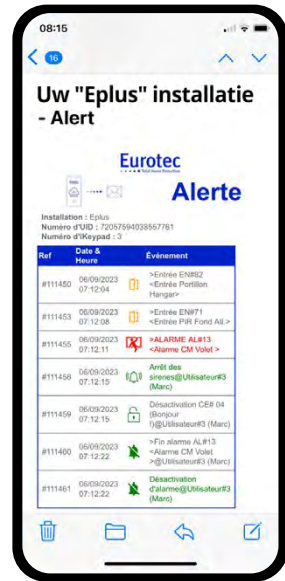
08:15

16

Uw "Eplus" installatie - Alert

Eurotec

Alerte

Installation : Eplus
Numéro d'UID : 72057594038557761
Numéro d'Keypad : 3

| Ref | Date & Heure | | Événement |
|---|---|---|---|
| #111450 | 06/09/2023 07:12:04 | | >Entrée EN#92 <Entrée Portillon Hangar> |
| #111453 | 06/09/2023 07:12:08 | | >Entrée EN#71 <Entrée PIR Fond All.> |
| #111455 | 06/09/2023 07:12:11 | | >ALARME AL#13 <Alarme CM Volet> |
| #111456 | 06/09/2023 07:12:15 | | Arrêt des sirenes@Utilisateur#3 (Marc) |
| #111459 | 06/09/2023 07:12:15 | | Désactivation CE# 04 (Bonjour !)@Utilisateur#3 (Marc) |
| #111460 | 06/09/2023 07:12:22 | | >Fin alarme AL#13 <Alarme CM Volet >@Utilisateur#3 (Marc) |
| #111461 | 06/09/2023 07:12:22 | | Désactivation d'alarme@Utilisateur#3 (Marc) |